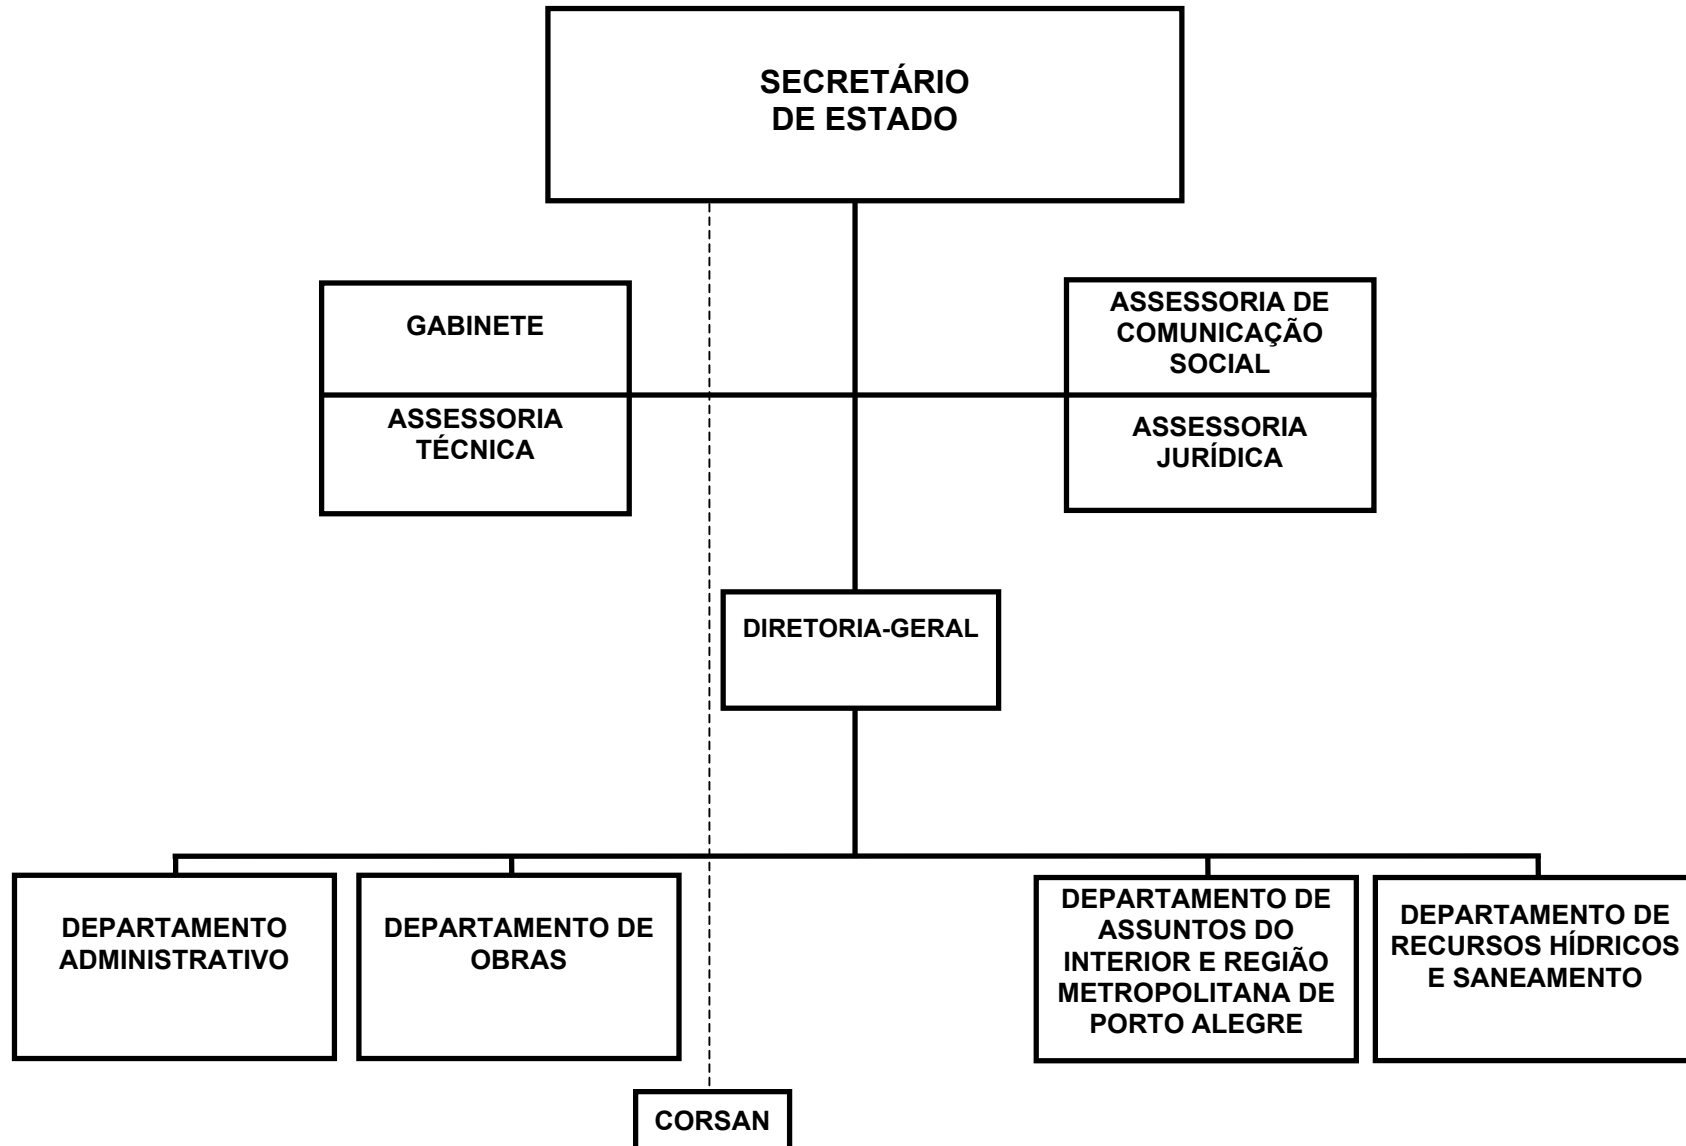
SECRETÁRIO DE ESTADO

GABINETE

ASSESSORIA TÉCNICA

ASSESSORIA DE COMUNICAÇÃO SOCIAL

ASSESSORIA JURÍDICA

DIRETORIA-GERAL

DEPARTAMENTO ADMINISTRATIVO

DEPARTAMENTO DE OBRAS

DEPARTAMENTO DE ASSUNTOS DO INTERIOR E REGIÃO METROPOLITANA DE PORTO ALEGRE

DEPARTAMENTO DE RECURSOS HÍDRICOS E SANEAMENTO

CORSAN